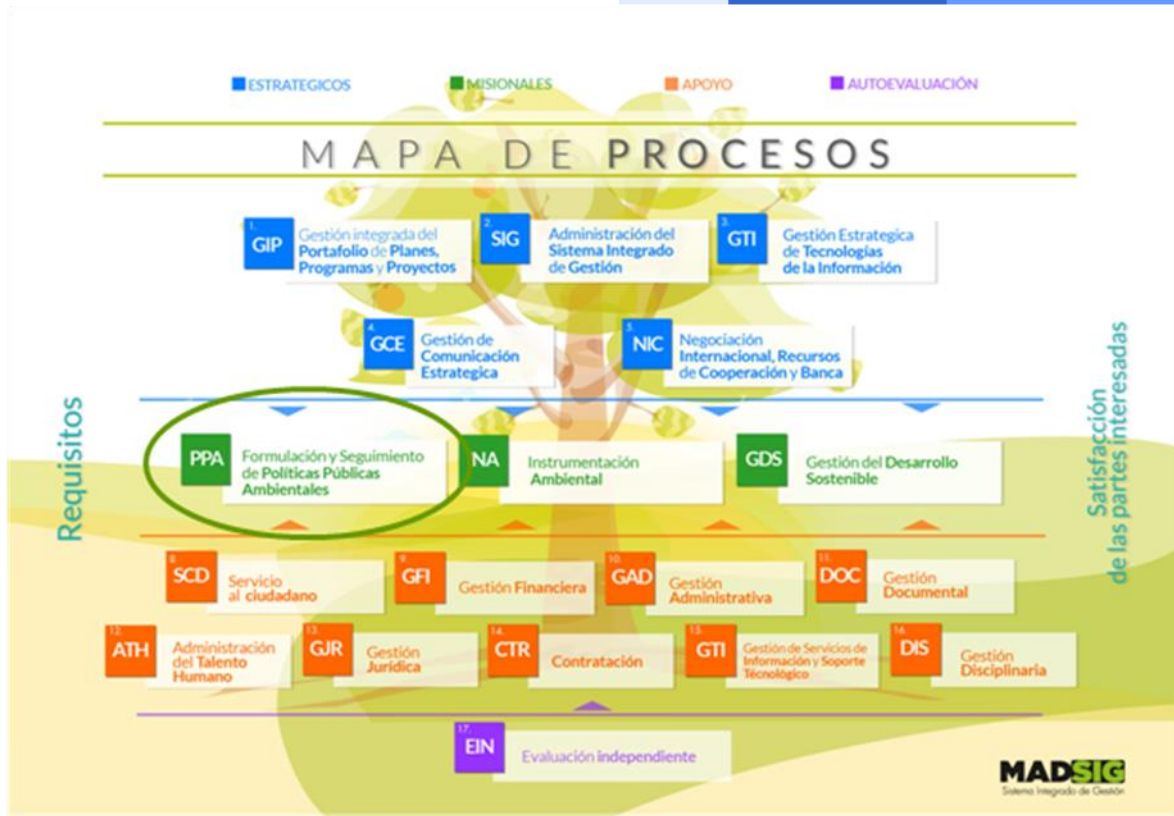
ESTRATEGICOS MISIONALES APOYO AUTOEVALUACIÓN

MAPA DE PROCESOS

1. GIP Gestión integrada del Portafolio de Planes, Programas y Proyectos

2. SIG Administración del Sistema Integrado de Gestión

3. GTI Gestión Estrategica de Tecnologías de la Información

4. GCE Gestión de Comunicación Estrategica

5. NIC Negociación Internacional, Recursos de Cooperación y Banca

Requisitos

Satisfacción de las partes interesadas

PPA Formulación y Seguimiento de Políticas Públicas Ambientales

NA Instrumentación Ambiental

GDS Gestión del Desarrollo Sostenible

8. SCD Servicio al ciudadano

9. GFI Gestión Financiera

10. GAD Gestión Administrativa

11. DOC Gestión Documental

12. ATH Administración del Talento Humano

13. GJR Gestión Jurídica

14. CTR Contratación

15. GTI Gestión de Servicios de Información y Soporte Tecnológico

16. DIS Gestión Disciplinaria

17. EIN Evaluación independiente

MADSIG
Sistema Integrado de Gestión